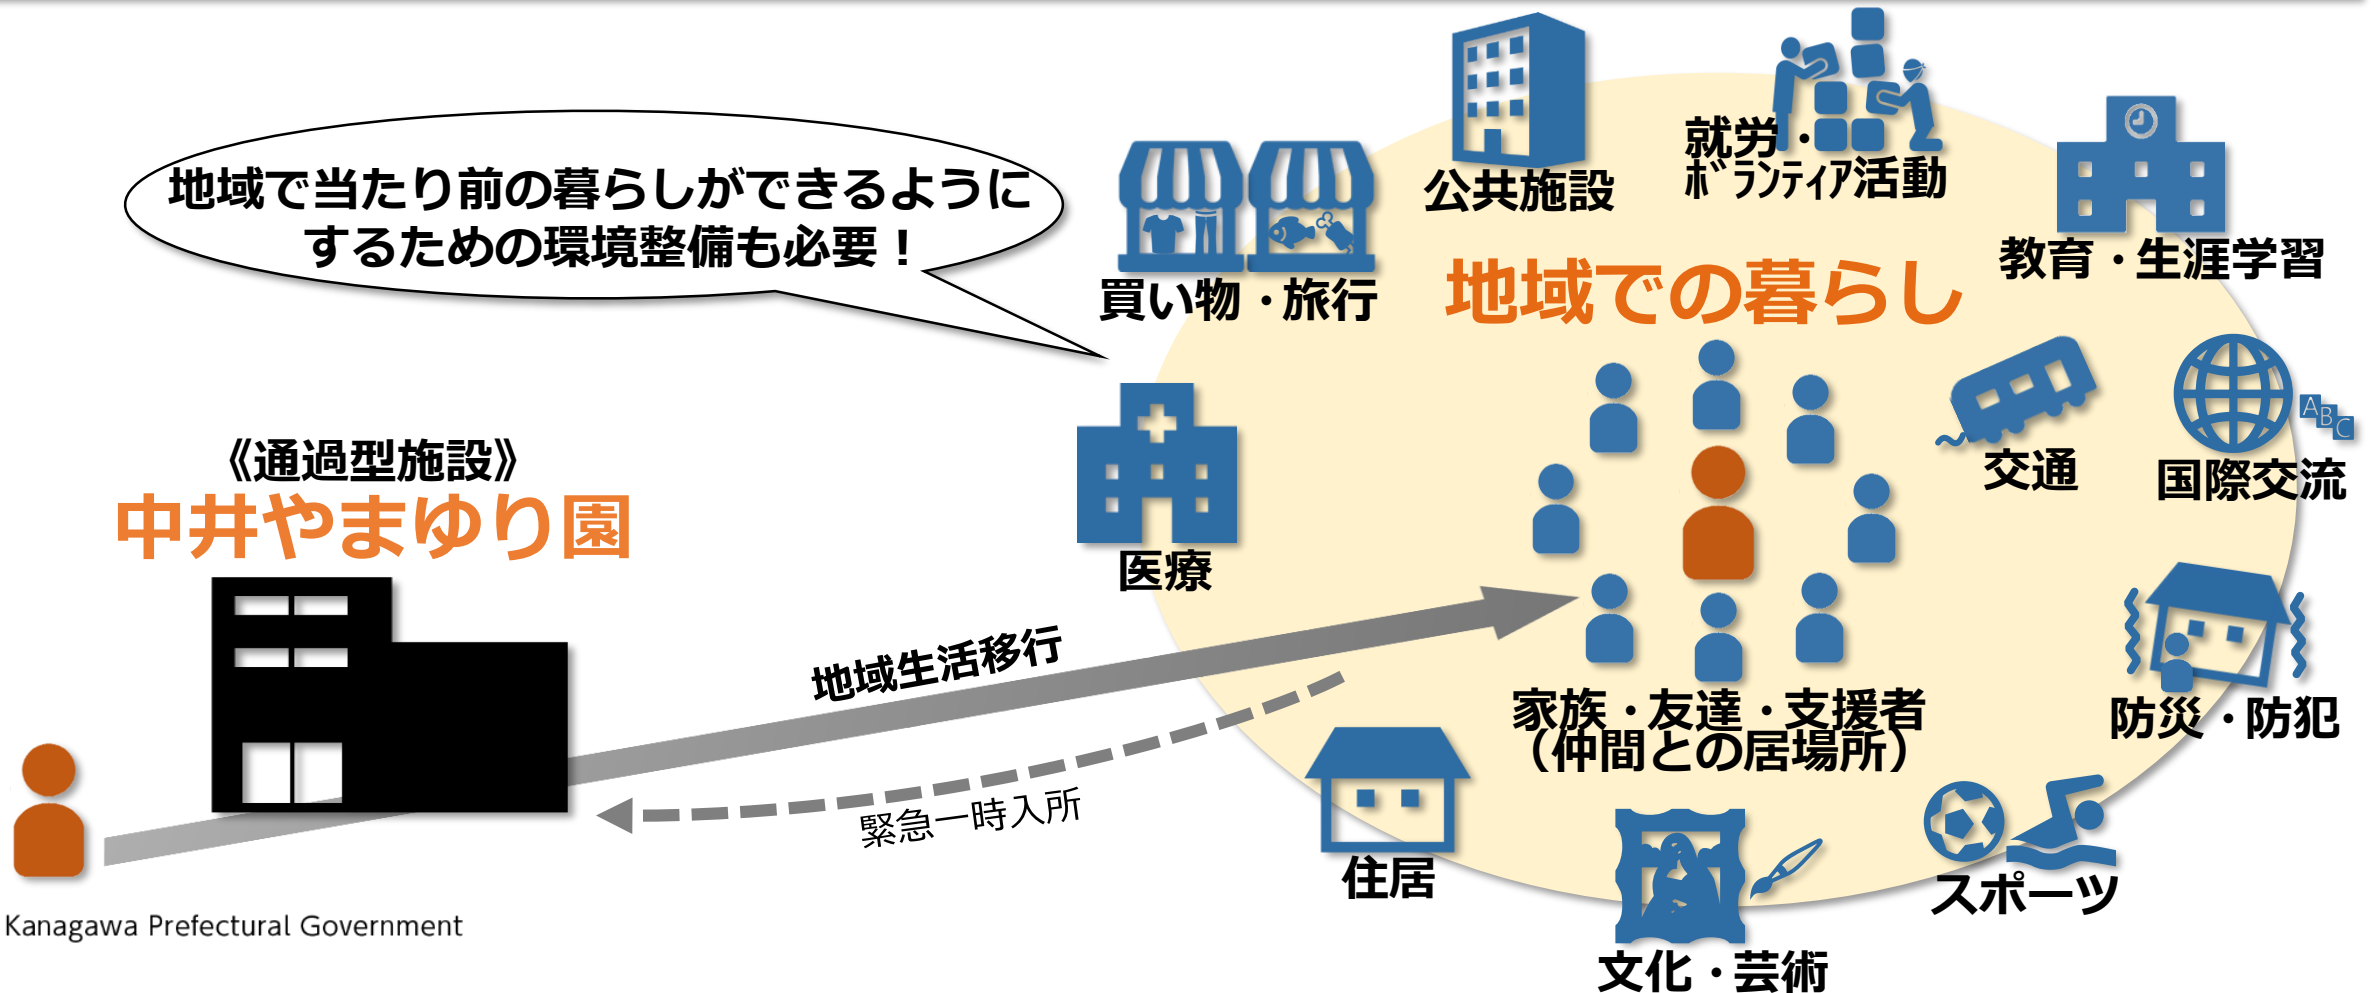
地域で当たり前の暮らしができるようにするための環境整備も必要！

《通過型施設》
中井やまゆり園

地域生活移行

緊急一時入所

Kanagawa Prefectural Government

買い物・旅行

公共施設

就労・ボランティア活動

教育・生涯学習

地域での暮らし

医療

交通

国際交流

ABC

家族・友達・支援者
（仲間との居場所）

防災・防犯

住居

文化・芸術

スポーツ